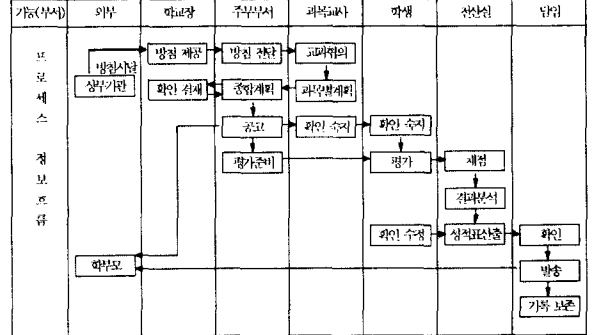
| 기능(부서) | 외부 | 학교장 | 주무부서 | 교과교사 | 학생 | 전산실 | 담임 |
|---|---|---|---|---|---|---|---|
| 프로세스 정보흐름 | 방침시달 상부기관 학부모 | 방침 제공 확인 결재 | 방침 전달 종합계획 공고 평가준비 | 교과협의 과목별계획 확인 숙지 | 확인 숙지 평가 확인 수정 | 채점 결과분석 성적표산출 | 확인 발송 기록 보존 |